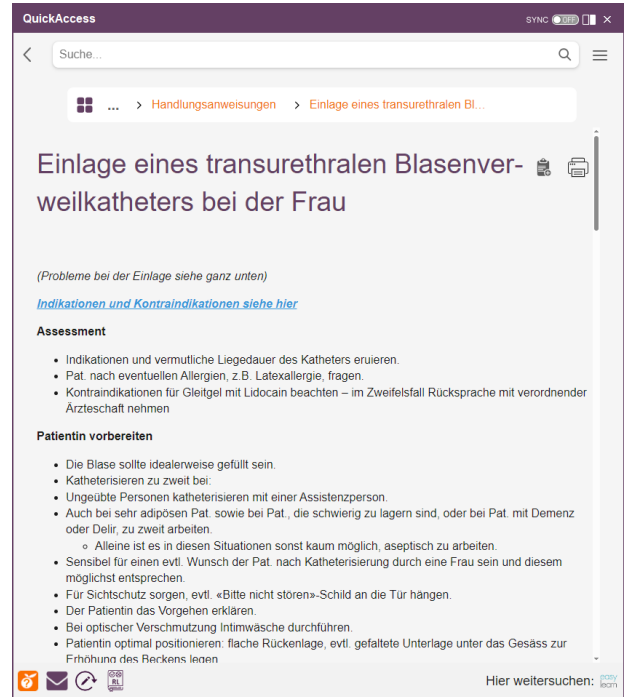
QuickAccess

SYNC OFF ✕

Suche...

... > Handlungsanweisungen > Einlage eines transurethralen Bl...

Einlage eines transurethralen Blasenverweilkatheters bei der Frau

(Probleme bei der Einlage siehe ganz unten)

Indikationen und Kontraindikationen siehe hier

Assessment

- Indikationen und vermutliche Liegedauer des Katheters eruieren.
- Pat. nach eventuellen Allergien, z.B. Latexallergie, fragen.
- Kontraindikationen für Gleitgel mit Lidocain beachten – im Zweifelsfall Rücksprache mit verordnender Ärzteschaft nehmen

Patientin vorbereiten

- Die Blase sollte idealerweise gefüllt sein.
- Katheterisieren zu zweit bei:
- Ungeübte Personen katheterisieren mit einer Assistenzperson.
- Auch bei sehr adipösen Pat. sowie bei Pat., die schwierig zu lagern sind, oder bei Pat. mit Demenz oder Delir, zu zweit arbeiten.
  - Alleine ist es in diesen Situationen sonst kaum möglich, aseptisch zu arbeiten.
- Sensibel für einen evtl. Wunsch der Pat. nach Katheterisierung durch eine Frau sein und diesem möglichst entsprechen.
- Für Sichtschutz sorgen, evtl. «Bitte nicht stören»-Schild an die Tür hängen.
- Der Patientin das Vorgehen erklären.
- Bei optischer Verschmutzung Intimwäsche durchführen.
- Patientin optimal positionieren: flache Rückenlage, evtl. gefaltete Unterlage unter das Gesäss zur Erhöhung des Beckens legen

Hier weitersuchen: easy learn